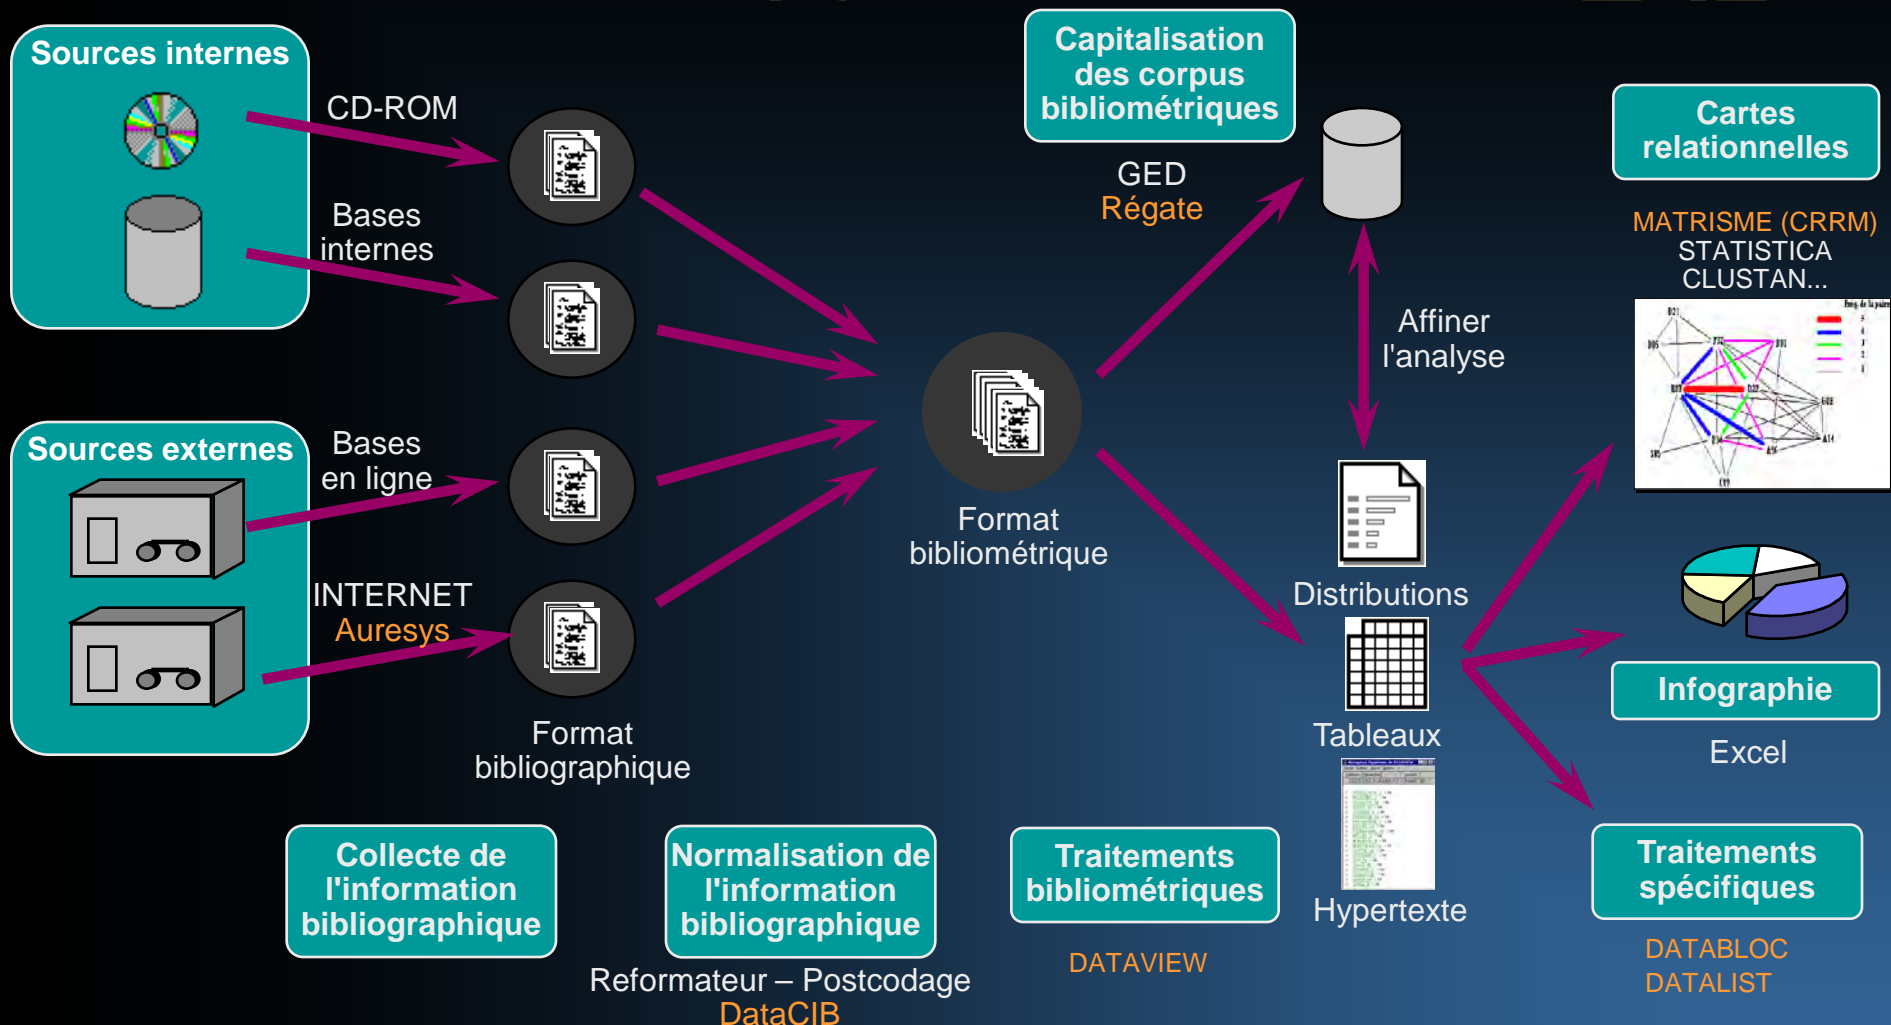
Sources internes

CD-ROM

Bases internes

Sources externes

Bases en ligne

INTERNET
Auresys

Format bibliographique

Capitalisation des corpus bibliométriques

GED
Régate

Format bibliométrique

Affiner l'analyse

Distributions

Tableaux

Hypertexte

Cartes relationnelles

MATRISME (CRRM)
STATISTICA
CLUSTAN...

Infographie

Excel

Traitements spécifiques

DATABLOC
DATALIST

Collecte de l'information bibliographique

Normalisation de l'information bibliographique

Reformateur – Postcodage
DataCIB

Traitements bibliométriques

DATAVIEW